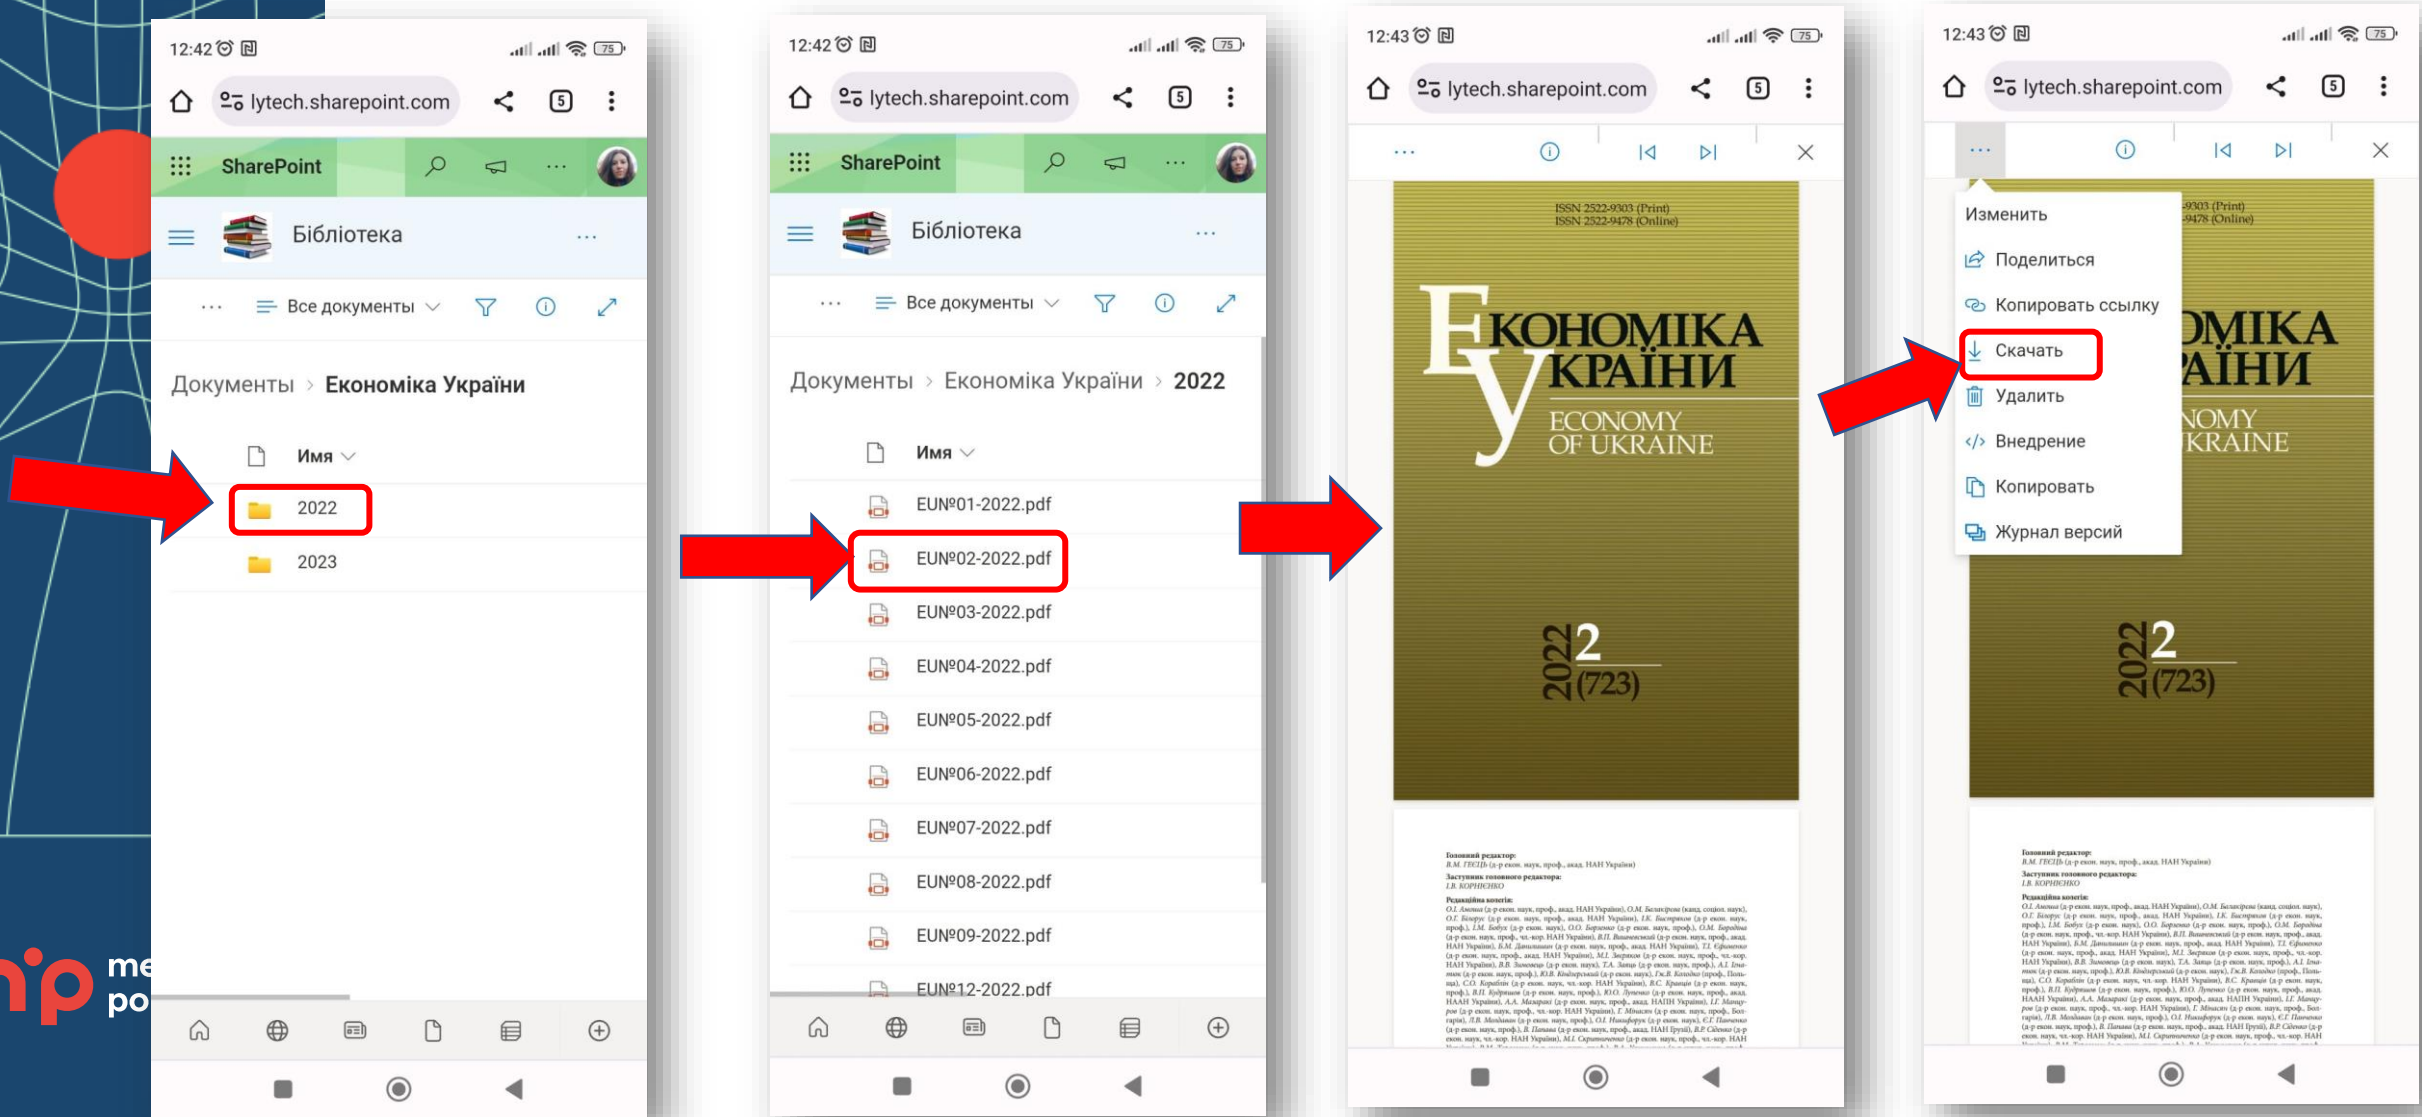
12:42
lytech.sharepoint.com
5
SharePoint
Бібліотека
Все документы
Документы > Економіка України
Имя
2022
2023

12:42
lytech.sharepoint.com
5
SharePoint
Бібліотека
Все документы
Документы > Економіка України > 2022
Имя
EUN№01-2022.pdf
EUN№02-2022.pdf
EUN№03-2022.pdf
EUN№04-2022.pdf
EUN№05-2022.pdf
EUN№06-2022.pdf
EUN№07-2022.pdf
EUN№08-2022.pdf
EUN№09-2022.pdf
EUN№12-2022.pdf

12:43
lytech.sharepoint.com
5
ISSN 2522-9303 (Print)
ISSN 2522-9478 (Online)
ЕКОНОМІКА УКРАЇНИ
ECONOMY OF UKRAINE
2022 2 (723)
Головний редактор:
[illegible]

12:43
lytech.sharepoint.com
5
Изменить
Поделиться
Копировать ссылку
Скачать
Удалить
Внедрение
Копировать
Журнал версий
-9303 (Print)
-9478 (Online)
ОМІКА
АЇНИ
NOMY
KRAINE
2022 2 (723)
Головний редактор:
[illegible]

me
po